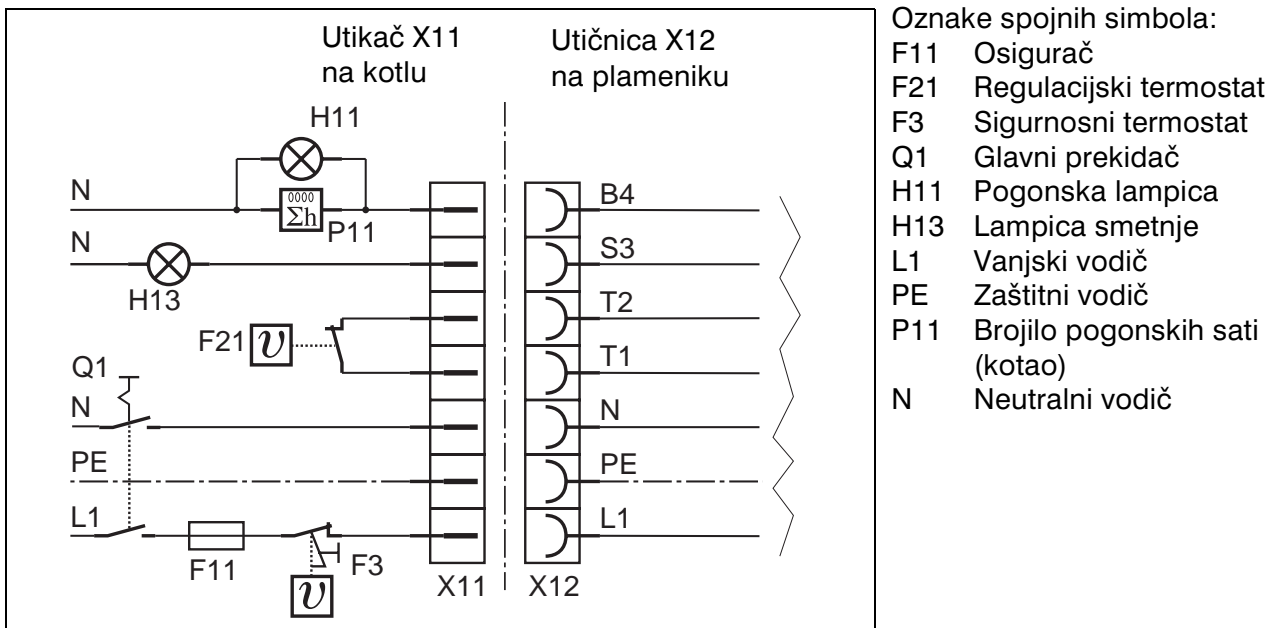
Utikač X11 na kotlu

Utičnica X12 na plameniku

H11

N

0000 $\Sigma$h

P11

N

H13

F21 $\upsilon$

Q1

N

PE

L1

F11

F3

$\upsilon$

X11

X12

B4

S3

T2

T1

N

PE

L1

Oznake spojnih simbola:
F11 Osigurač
F21 Regulacijski termostat
F3 Sigurnosni termostat
Q1 Glavni prekidač
H11 Pogonska lampica
H13 Lampica smetnje
L1 Vanjski vodič
PE Zaštitni vodič
P11 Brojilo pogonskih sati (kotao)
N Neutralni vodič